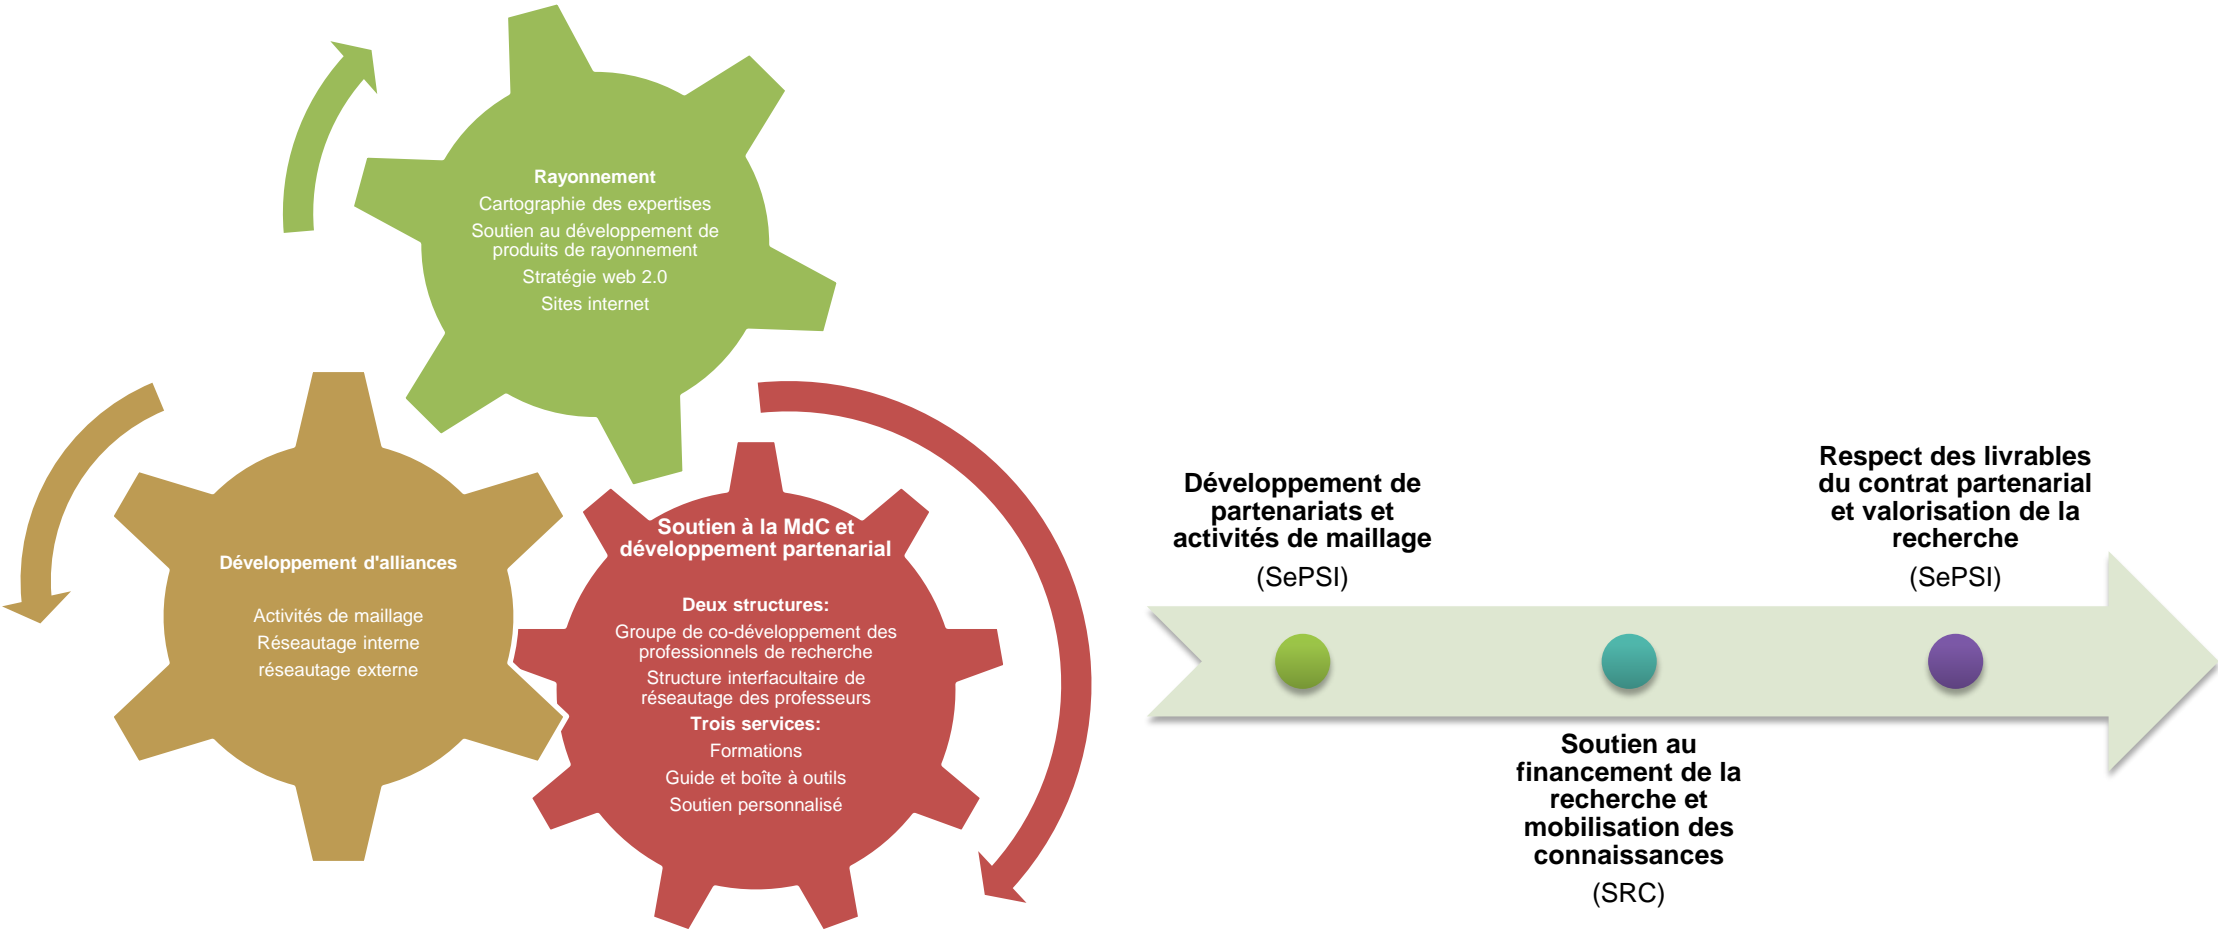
Rayonnement
Cartographie des expertises
Soutien au développement de produits de rayonnement
Stratégie web 2.0
Sites internet

Développement d'alliances

Activités de maillage
Réseautage interne
réseautage externe

Soutien à la MdC et développement partenarial

Deux structures:
Groupe de co-développement des professionnels de recherche
Structure interfacultaire de réseautage des professeurs
Trois services:
Formations
Guide et boîte à outils
Soutien personnalisé

Développement de partenariats et activités de maillage
(SePSI)

Respect des livrables du contrat partenarial et valorisation de la recherche
(SePSI)

Soutien au financement de la recherche et mobilisation des connaissances
(SRC)